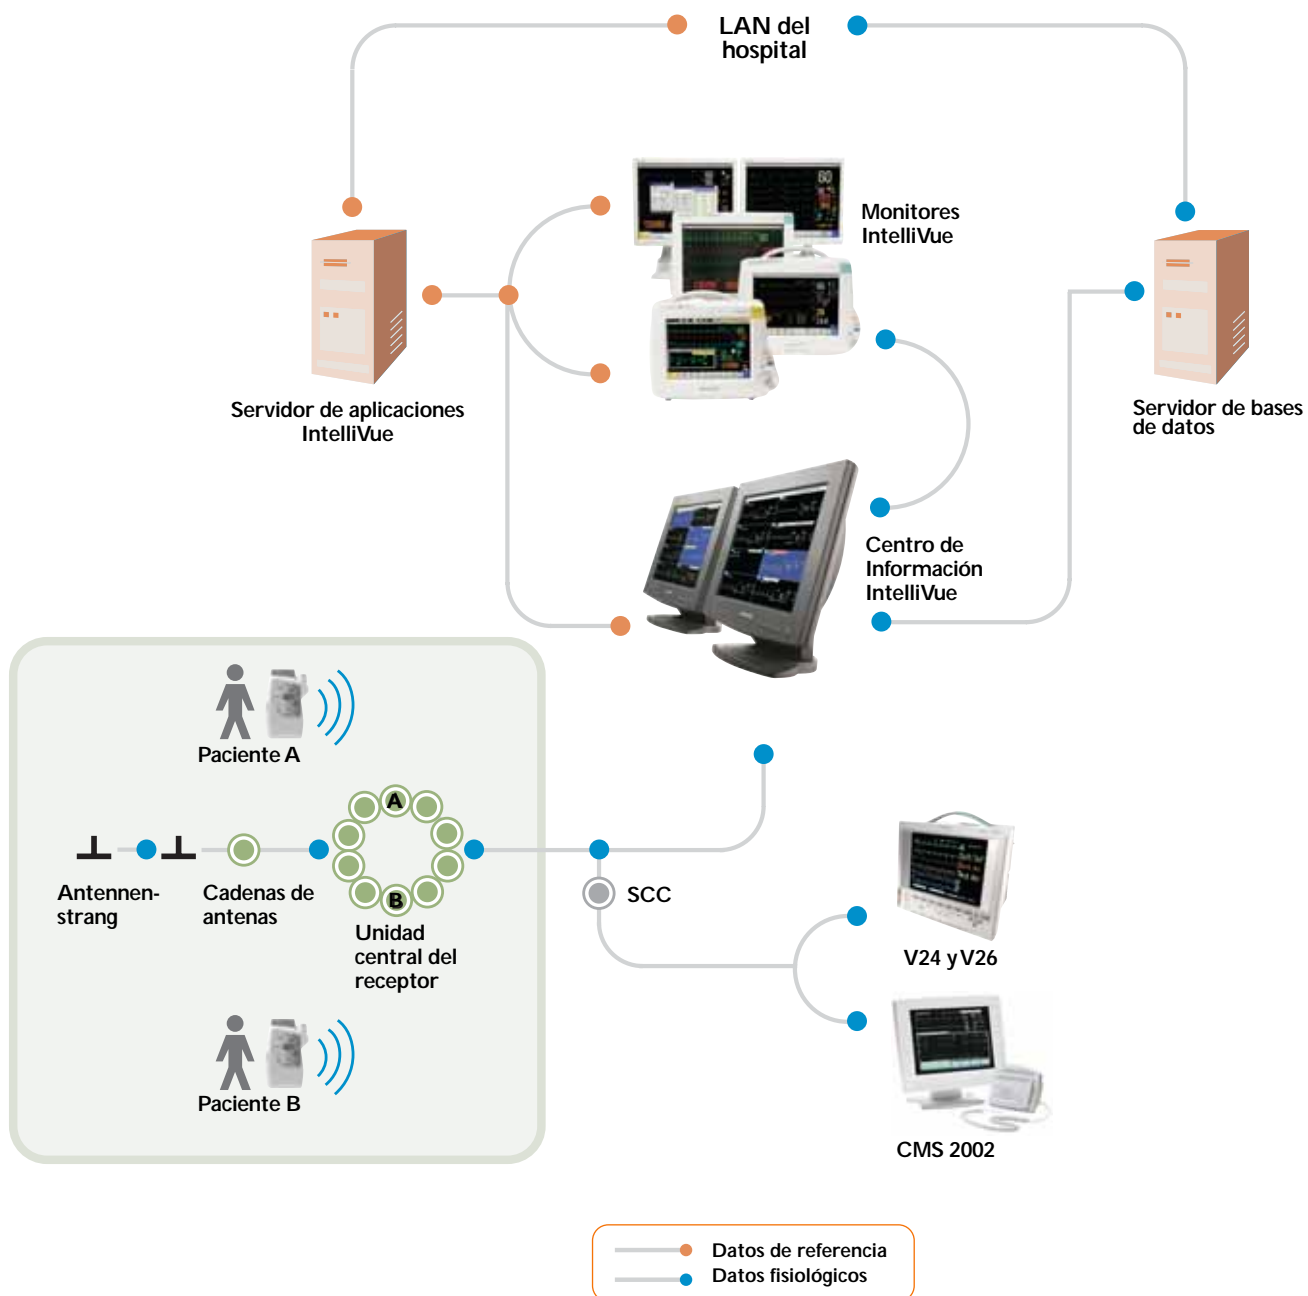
LAN del hospital

Monitores IntelliVue

Servidor de aplicaciones IntelliVue

Servidor de bases de datos

Centro de Información IntelliVue

Paciente A

A

Antennen-strang

Cadenas de antenas

B

Unidad central del receptor

SCC

V24 y V26

Paciente B

CMS 2002

Datos de referencia
Datos fisiológicos